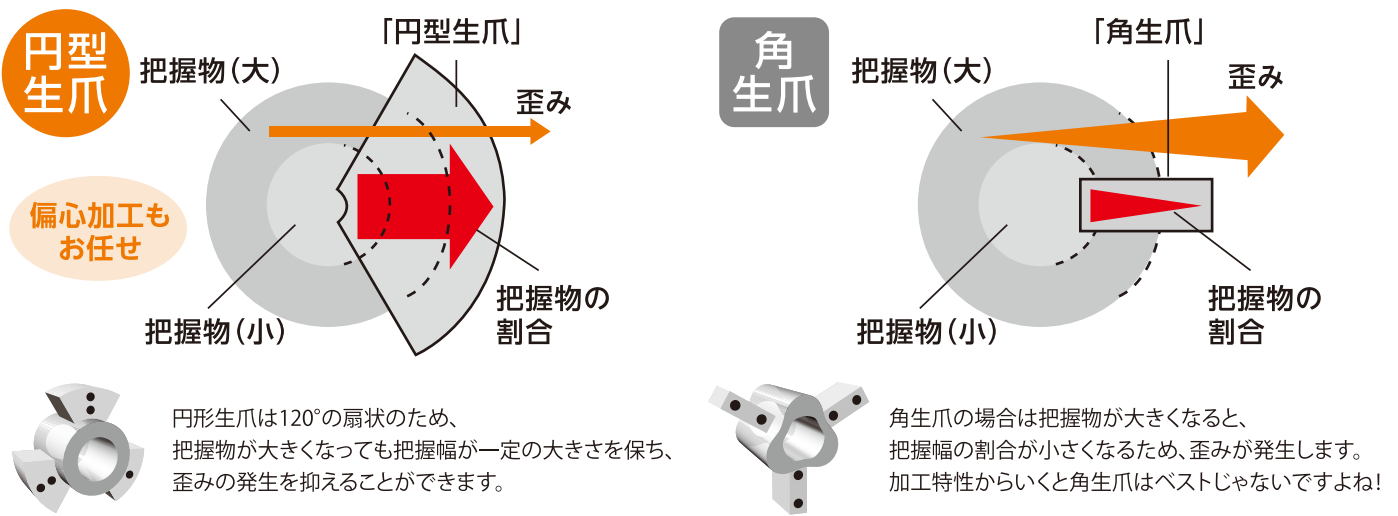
円型生爪

「円型生爪」

把握物（大）

歪み

偏心加工もお任せ

把握物（小）

把握物の割合

角生爪

「角生爪」

把握物（大）

歪み

把握物（小）

把握物の割合

円形生爪は120°の扇状のため、把握物が大きくなっても把握幅が一定の大きさを保ち、歪みの発生を抑えることができます。

角生爪の場合は把握物が大きくなると、把握幅の割合が小さくなるため、歪みが発生します。加工特性からいくと角生爪はベストじゃないですよね！